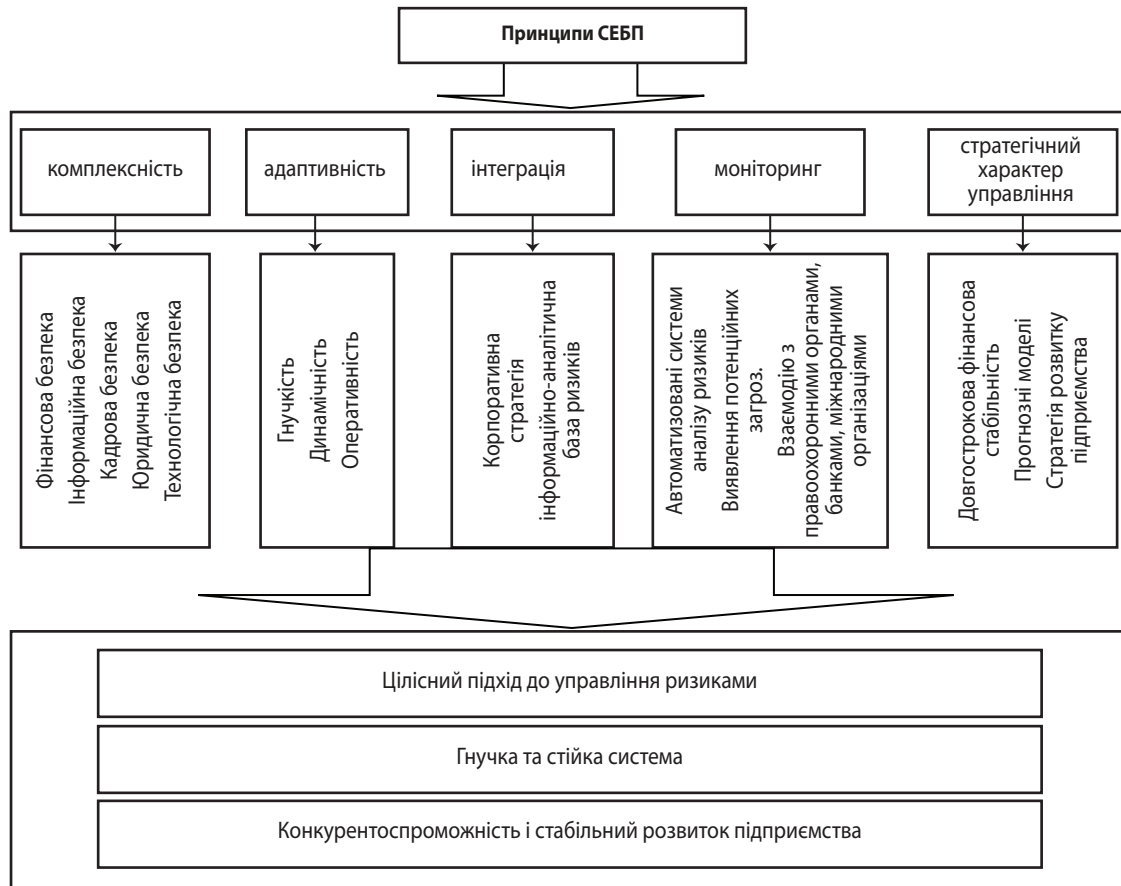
Принципи СЕБП

комплексність

адаптивність

інтеграція

моніторинг

стратегічний характер управління

Фінансова безпека
Інформаційна безпека
Кадрова безпека
Юридична безпека
Технологічна безпека

Гнучкість
Динамічність
Оперативність

Корпоративна стратегія
інформаційно-аналітична база ризиків

Автоматизовані системи аналізу ризиків
Виявлення потенційних загроз.
Взаємодію з правоохоронними органами, банками, міжнародними організаціями

Довгострокова фінансова стабільність
Прогнозні моделі
Стратегія розвитку підприємства

Цілісний підхід до управління ризиками

Гнучка та стійка система

Конкурентоспроможність і стабільний розвиток підприємства